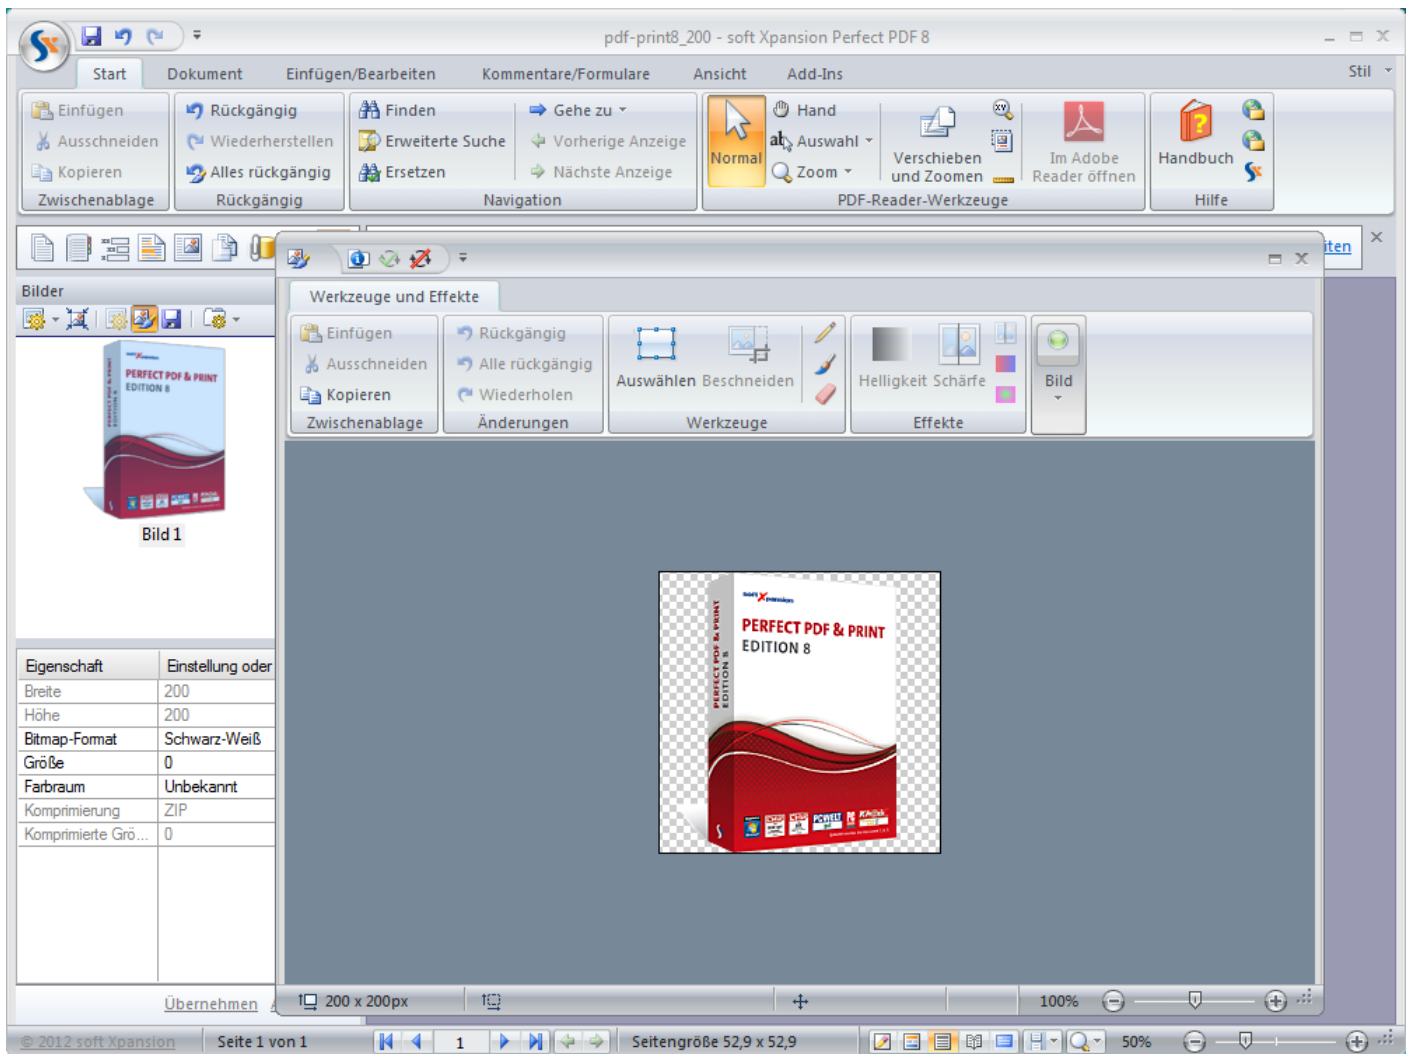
pdf-print8_200 - soft Xpansion Perfect PDF 8

Start Dokument Einfügen/Bearbeiten Kommentare/Formulare Ansicht Add-Ins Stil

Einfügen Ausschneiden Kopieren Zwischenablage
Rückgängig Wiederherstellen Alles rückgängig Rückgängig
Finden Erweiterte Suche Ersetzen Gehe zu Vorherige Anzeige Nächste Anzeige Navigation
Normal Hand Auswahl Zoom Verschieben und Zoomen Im Adobe Reader öffnen PDF-Reader-Werkzeuge
Handbuch Hilfe

iten

Bilder

PERFECT PDF & PRINT EDITION 8

Bild 1

| Eigenschaft | Einstellung oder |
|---|---|
| Breite | 200 |
| Höhe | 200 |
| Bitmap-Format | Schwarz-Weiß |
| Größe | 0 |
| Farbraum | Unbekannt |
| Komprimierung | ZIP |
| Komprimierte Grö... | 0 |

Übernehmen

Werkzeuge und Effekte

Einfügen Ausschneiden Kopieren Zwischenablage
Rückgängig Alle rückgängig Wiederholen Änderungen
Auswählen Beschneiden Werkzeuge
Helligkeit Schärfe Effekte
Bild

PERFECT PDF & PRINT EDITION 8

200 x 200px 100%

© 2012 soft Xpansion Seite 1 von 1 1 Seitengröße 52,9 x 52,9 50%